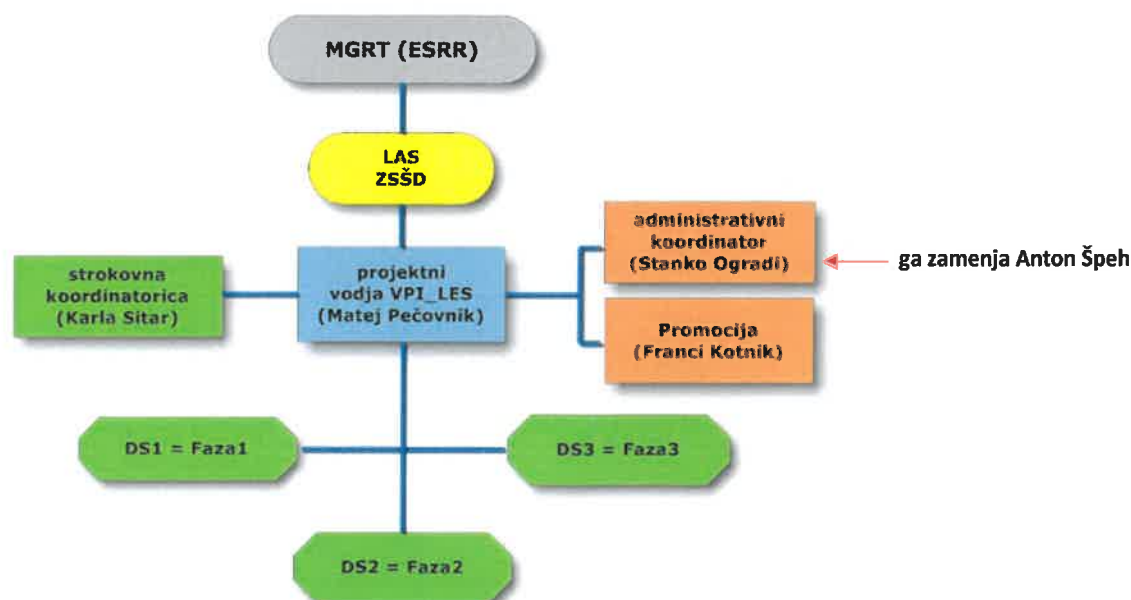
MGRT (ESRR)

LAS
ZSŠD

strokovna koordinatorica (Karla Sitar)

projektni vodja VPI_LES (Matej Pečovnik)

administrativni koordinator (Stanko Ogradi)

ga zamenja Anton Špeh

Promocija (Franci Kotnik)

DS1 = Faza1

DS3 = Faza3

DS2 = Faza2